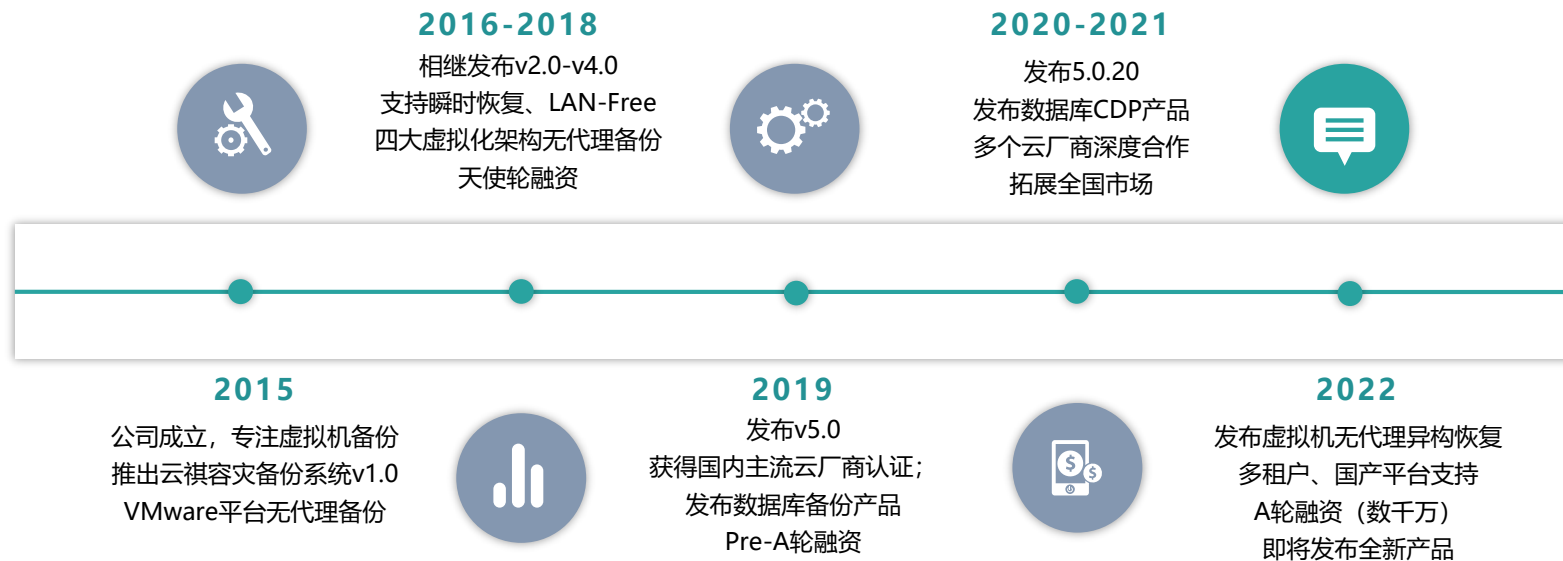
2016-2018
相继发布v2.0-v4.0
支持瞬时恢复、LAN-Free
四大虚拟化架构无代理备份
天使轮融资

2020-2021
发布5.0.20
发布数据库CDP产品
多个云厂商深度合作
拓展全国市场

2015
公司成立，专注虚拟机备份
推出云祺容灾备份系统v1.0
VMware平台无代理备份

2019
发布v5.0
获得国内主流云厂商认证；
发布数据库备份产品
Pre-A轮融资

2022
发布虚拟机无代理异构恢复
多租户、国产平台支持
A轮融资（数千万）
即将发布全新产品